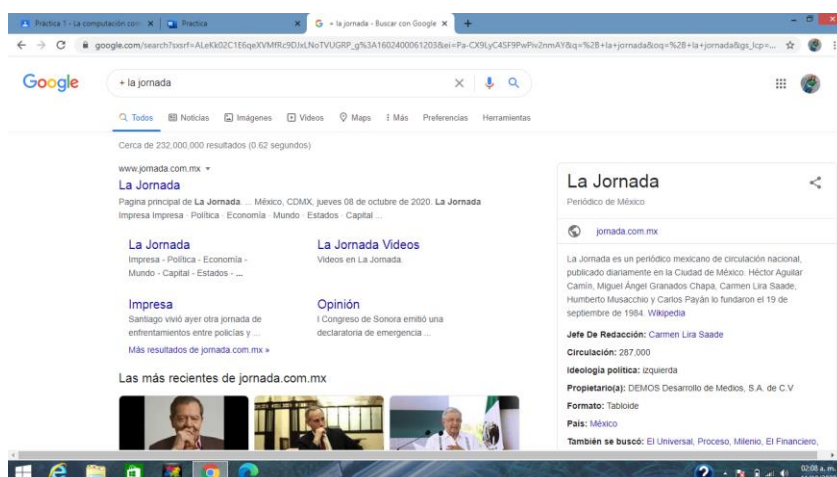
Practica 1 - La computación com ×
Practica ×
+ la jornada - Buscar con Google ×
+
google.com/search?sxsrf=ALeKk02C1E6qeXVMfRc9DJxLNoTVUGRP_g%3A1602400061203&ei=Pa-CX9LyC4SF9PwPiv2nmAY&q=%2B+la+jornada&oq=%2B+la+jornada&gs_lcp=...

Google
+ la jornada

Todos Noticias Imágenes Videos Maps Más Preferencias Herramientas

Cerca de 232,000,000 resultados (0.62 segundos)

www.jornada.com.mx
La Jornada
Pagina principal de La Jornada. ... México, CDMX, jueves 08 de octubre de 2020. La Jornada Impresa Impresa · Política · Economía · Mundo · Estados · Capital ...

La Jornada
Impresa - Política - Economía - Mundo - Capital - Estados - ...

La Jornada Videos
Videos en La Jornada.

Impresa
Santiago vivió ayer otra jornada de enfrentamientos entre policías y ...

Opinión
l Congreso de Sonora emitió una declaratoria de emergencia ...

Más resultados de jornada.com.mx »

Las más recientes de jornada.com.mx

La Jornada
Periódico de México

jornada.com.mx

La Jornada es un periódico mexicano de circulación nacional, publicado diariamente en la Ciudad de México. Héctor Aguilar Camín, Miguel Ángel Granados Chapa, Carmen Lira Saade, Humberto Musacchio y Carlos Payán lo fundaron el 19 de septiembre de 1984. Wikipedia

Jefe De Redacción: Carmen Lira Saade
Circulación: 287,000
Ideología política: izquierda
Propietario(a): DEMOS Desarrollo de Medios, S.A. de C.V
Formato: Tabloide
País: México
También se buscó: El Universal, Proceso, Milenio, El Financiero,

02:08 a. m.